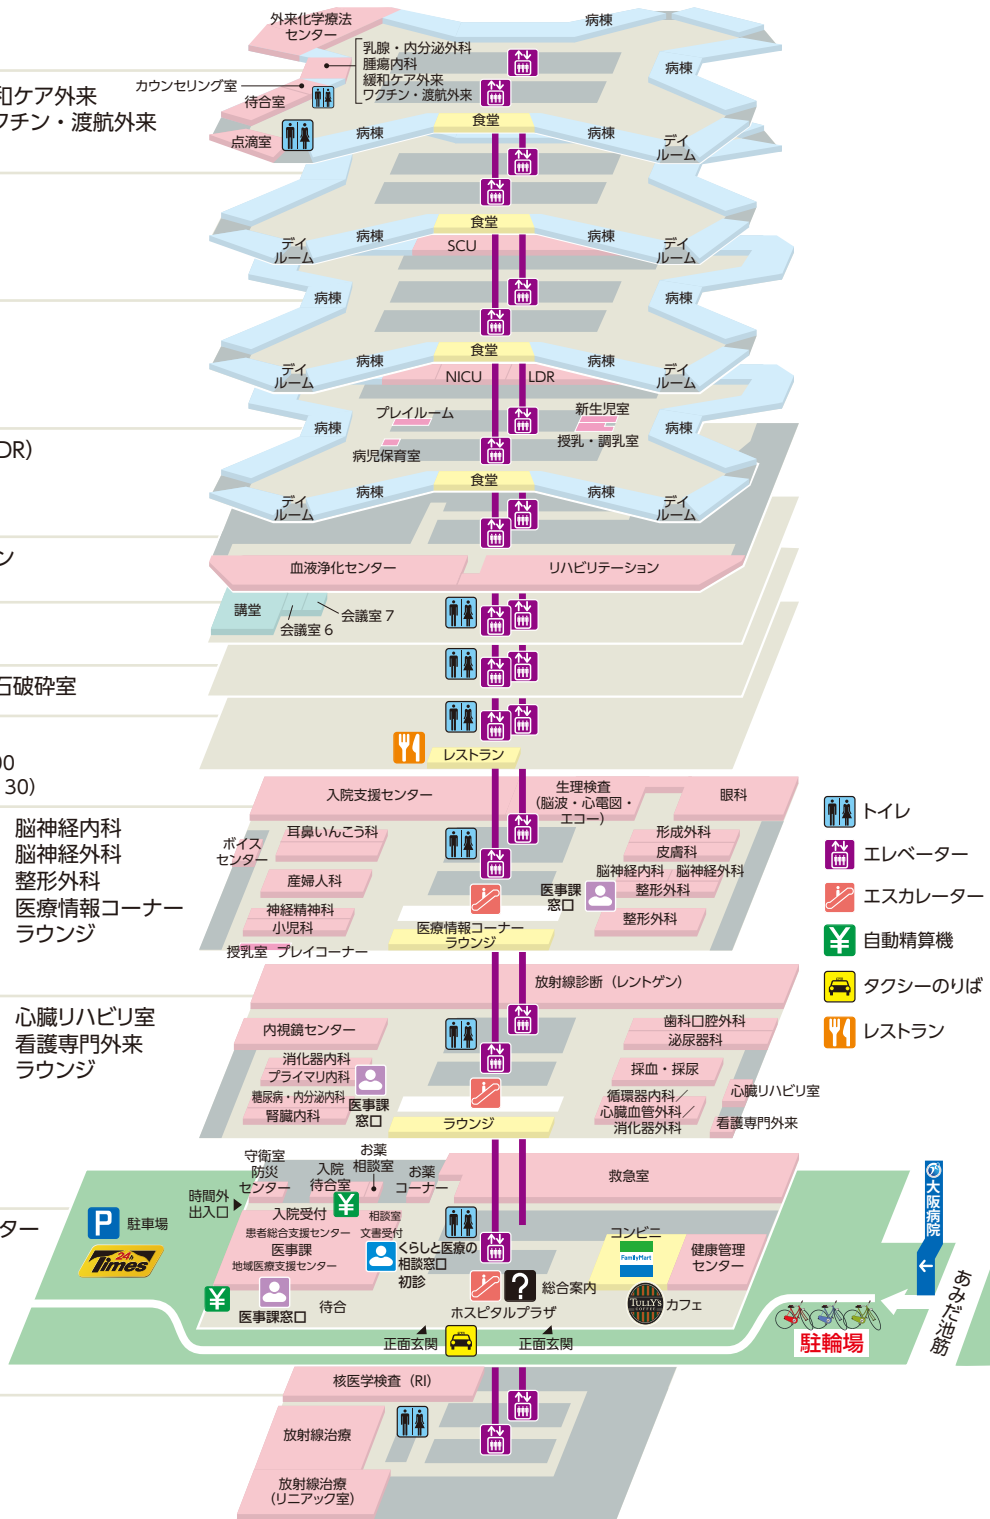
和ケア外来
フチン・渡航外来

DR)

ン

石破砕室

00
30)

脳神経内科
脳神経外科
整形外科
医療情報コーナー
ラウンジ

心臓リハビリ室
看護専門外来
ラウンジ

ター

外来化学療法センター
病棟
カウンセリング室
乳腺・内分泌外科
腫瘍内科
緩和ケア外来
ワクチン・渡航外来
病棟
待合室
点滴室
病棟
食堂
病棟
デイルーム

食堂
デイルーム
病棟
SCU
病棟
デイルーム
病棟
病棟

食堂
デイルーム
病棟
NICU
LDR
病棟
デイルーム
プレイルーム
新生児室
病棟
病棟
授乳・調乳室
病児保育室

食堂
デイルーム
病棟
病棟
デイルーム

血液浄化センター
リハビリテーション

講堂
会議室７
会議室６

レストラン

入院支援センター
生理検査
(脳波・心電図・エコー)
眼科
ボイスセンター
耳鼻いんこう科
形成外科
皮膚科
脳神経内科
脳神経外科
産婦人科
整形外科
医事課窓口
神経精神科
小児科
整形外科
医療情報コーナー
ラウンジ
授乳室
プレイコーナー

放射線診断（レントゲン）
内視鏡センター
歯科口腔外科
泌尿器科
消化器内科
プライマリ内科
採血・採尿
糖尿病・内分泌内科
腎臓内科
医事課窓口
循環器内科／
心臓血管外科／
消化器外科
心臓リハビリ室
看護専門外来
ラウンジ

守衛室
防災センター
入院待合室
お薬相談室
お薬コーナー
救急室
時間外出入口
駐車場
入院受付
相談室
患者総合支援センター
文書受付
医事課
地域医療支援センター
くらしと医療の相談窓口
初診
コンビニ
健康管理センター
総合案内
カフェ
医事課窓口
待合
ホスピタルプラザ
正面玄関
正面玄関
駐輪場
大阪病院
あみだ池筋

核医学検査（RI）
放射線治療
放射線治療
(リニアック室)

トイレ
エレベーター
エスカレーター
自動精算機
タクシーのりば
レストラン